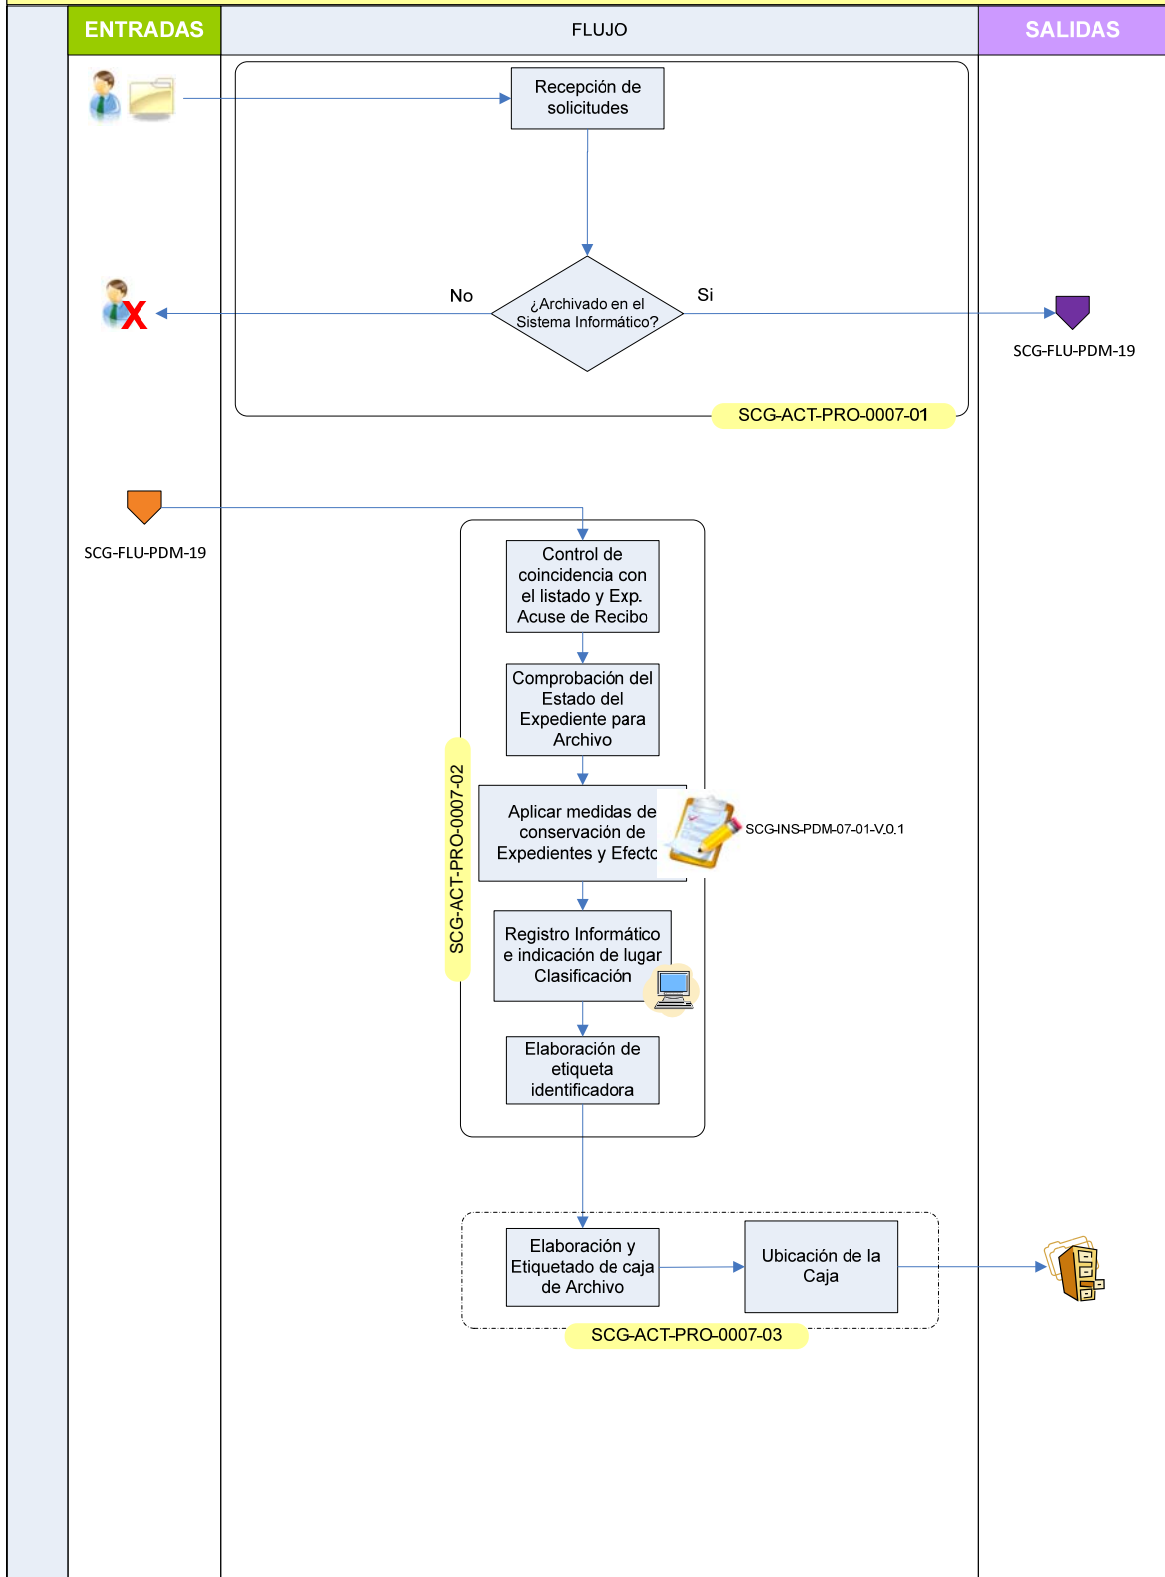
ENTRADAS

FLUJO

SALIDAS

Recepción de solicitudes

No

¿Archivado en el Sistema Informático?

Si

SCG-FLU-PDM-19

SCG-ACT-PRO-0007-01

SCG-FLU-PDM-19

Control de coincidencia con el listado y Exp. Acuse de Recibo

Comprobación del Estado del Expediente para Archivo

SCG-ACT-PRO-0007-02

Aplicar medidas de conservación de Expedientes y Efecto

SCG-INS-PDM-07-01-V.0.1

Registro Informático e indicación de lugar Clasificación

Elaboración de etiqueta identificadora

Elaboración y Etiquetado de caja de Archivo

Ubicación de la Caja

SCG-ACT-PRO-0007-03